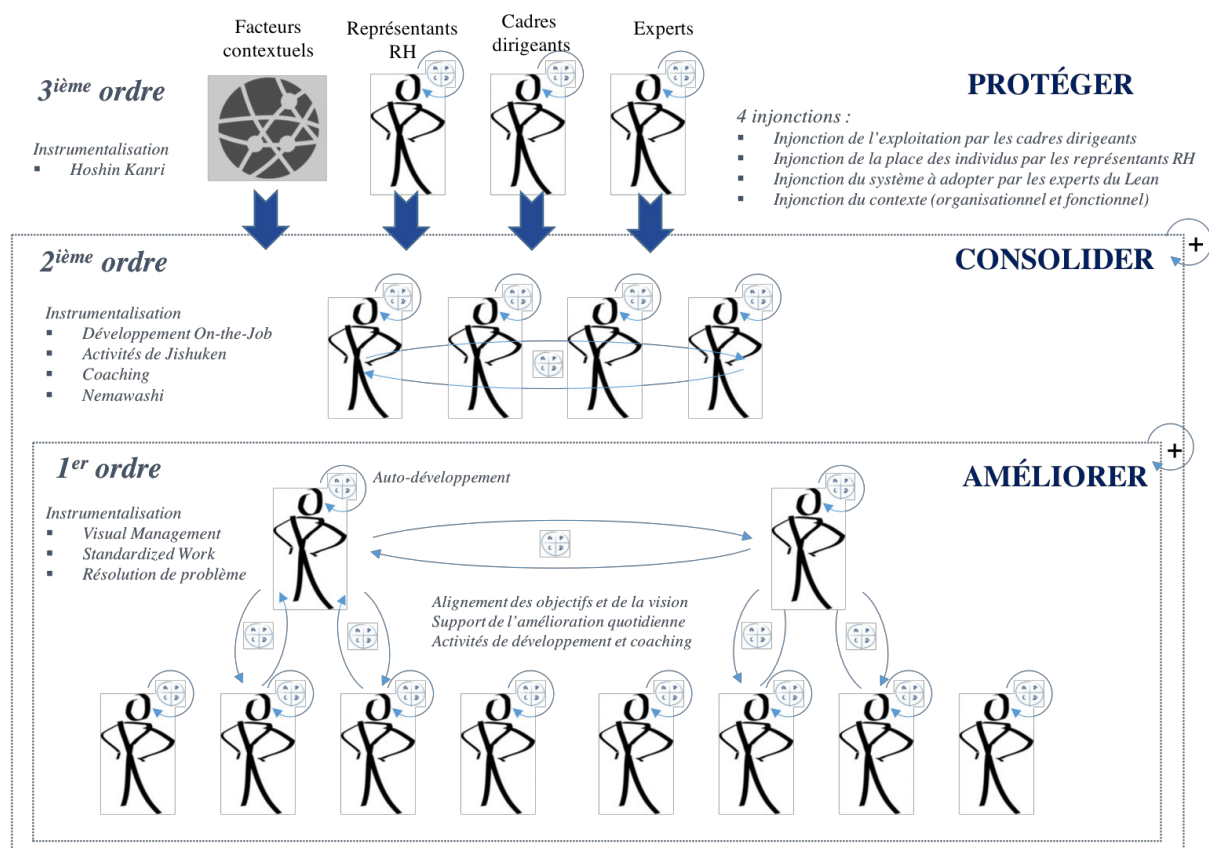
Facteurs contextuels

Représentants RH

Cadres dirigeants

Experts

$3^{ième}$ ordre

PROTÉGER

Instrumentalisation
▪ Hoshin Kanri

4 injonctions :
▪ Injonction de l'exploitation par les cadres dirigeants
▪ Injonction de la place des individus par les représentants RH
▪ Injonction du système à adopter par les experts du Lean
▪ Injonction du contexte (organisationnel et fonctionnel)

+

$2^{ième}$ ordre

CONSOLIDER

Instrumentalisation
▪ Développement On-the-Job
▪ Activités de Jishuken
▪ Coaching
▪ Nemawashi

+

$1^{er}$ ordre

Auto-développement

AMÉLIORER

Instrumentalisation
▪ Visual Management
▪ Standardized Work
▪ Résolution de problème

Alignement des objectifs et de la vision
Support de l'amélioration quotidienne
Activités de développement et coaching